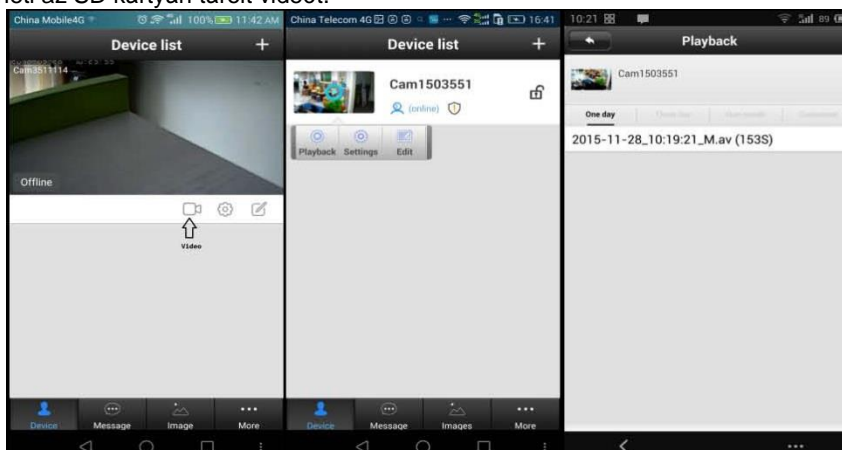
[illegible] az SD kártyán tárolt videót.

China Mobile4G 100% 11:42 AM
Device list +
Cam3511114
Offline
Video
Device Message Image More

China Telecom 4G 16:41
Device list +
Cam1503551
(online)
Playback Settings Edit
Device Message Images More

10:21
Playback
Cam1503551
One day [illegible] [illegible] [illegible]
2015-11-28_10:19:21_M.av (153S)